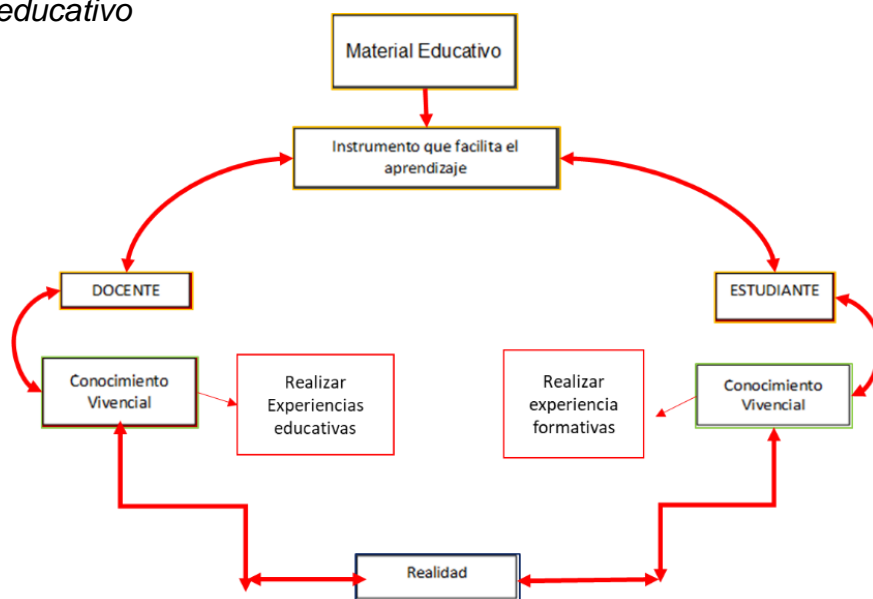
educativo

Material Educativo

Instrumento que facilita el aprendizaje

DOCENTE

ESTUDIANTE

Conocimiento Vivencial

Realizar Experiencias educativas

Realizar experiencia formativas

Conocimiento Vivencial

Realidad